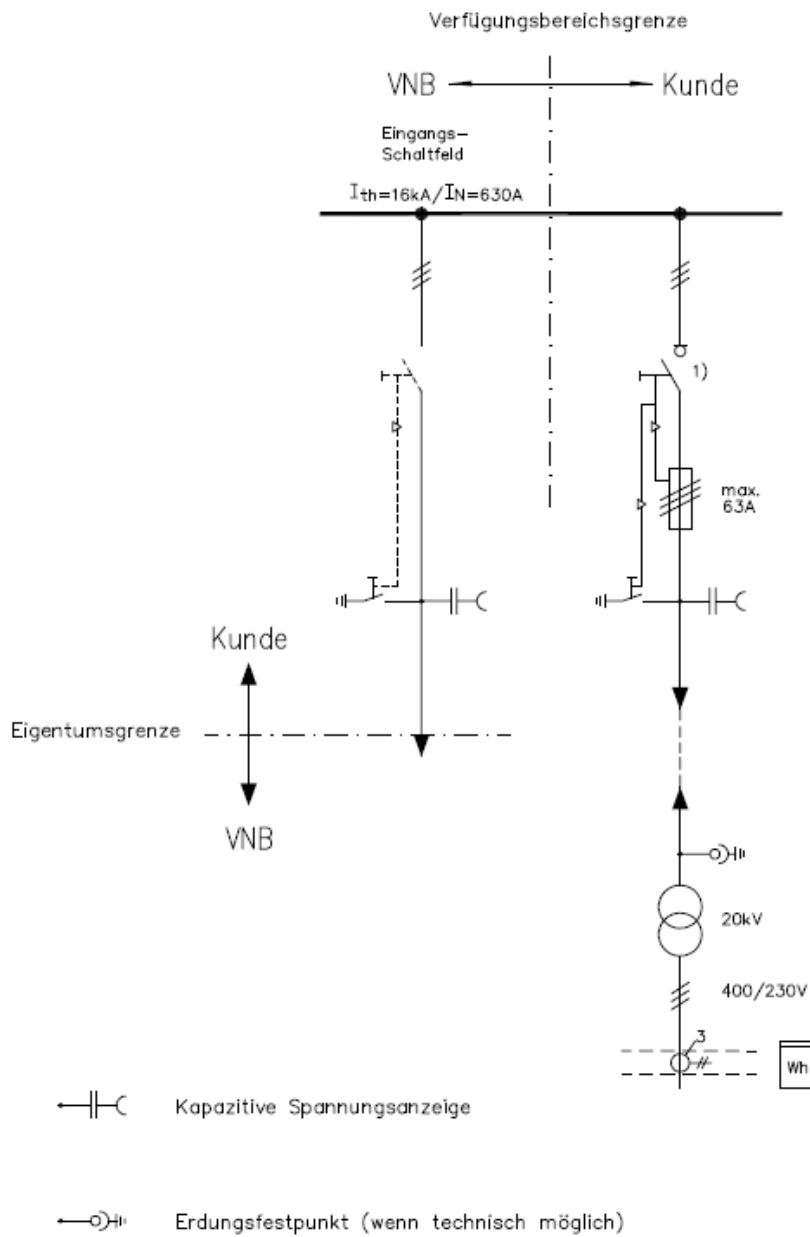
Verfügungsbereichsgrenze

VNB

Kunde

Eingangs-Schaltfeld

$I_{th}$=16kA/$I_N$=630A

1)

max. 63A

Kunde

Eigentumsgrenze

VNB

20kV

400/230V

3

Wh

Kapazitive Spannungsanzeige

Erdungsfestpunkt (wenn technisch möglich)